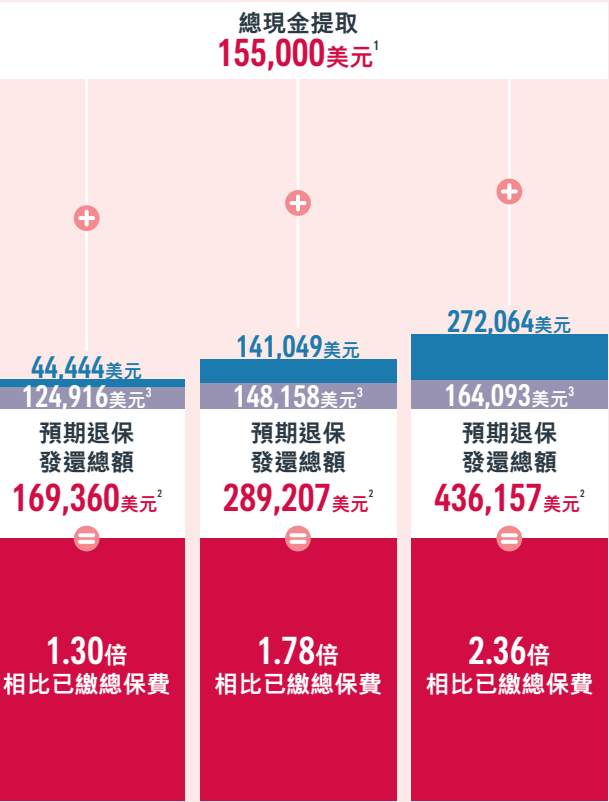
總現金提取
155,000美元$^1$

44,444美元
124,916美元$^3$
預期退保發還總額
169,360美元$^2$
1.30倍
相比已繳總保費

141,049美元
148,158美元$^3$
預期退保發還總額
289,207美元$^2$
1.78倍
相比已繳總保費

272,064美元
164,093美元$^3$
預期退保發還總額
436,157美元$^2$
2.36倍
相比已繳總保費